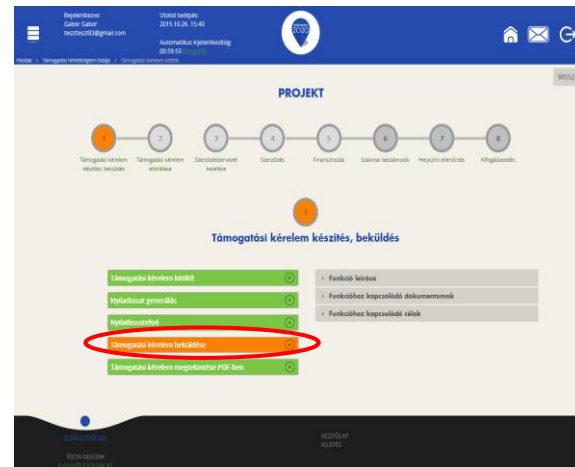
Bejelentkezve:
Gabor Gabor
teszttesz83@gmail.com

Utolsó belépés:
2015.10.26. 15:40

Automatikus kijelentkezés:
00:59:53 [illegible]

2020

Főoldal / Támogatási kérelmeim listája / Támogatási kérelem részlet

VISSZ

PROJEKT

1
Támogatási kérelem készítés, beküldés

2
Támogatási kérelem elbírálása

3
Szerződéskezelési szakasz

4
Szerződés

5
Finanszírozás

6
Szakmai beszámolók

7
Helyszíni ellenőrzés

8
Kifogáskezelés

1

Támogatási kérelem készítés, beküldés

Támogatási kérelem kitöltő

Nyilatkozat generálás

Nyilatkozattétel

Támogatási kérelem beküldése

Támogatási kérelem megtekintése PDF-ben

Funkció leírása

Funkcióhoz kapcsolódó dokumentumok

Funkcióhoz kapcsolódó célok

ELÉRHETŐSÉGEK

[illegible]

KEZDŐLAP
KILÉPÉS